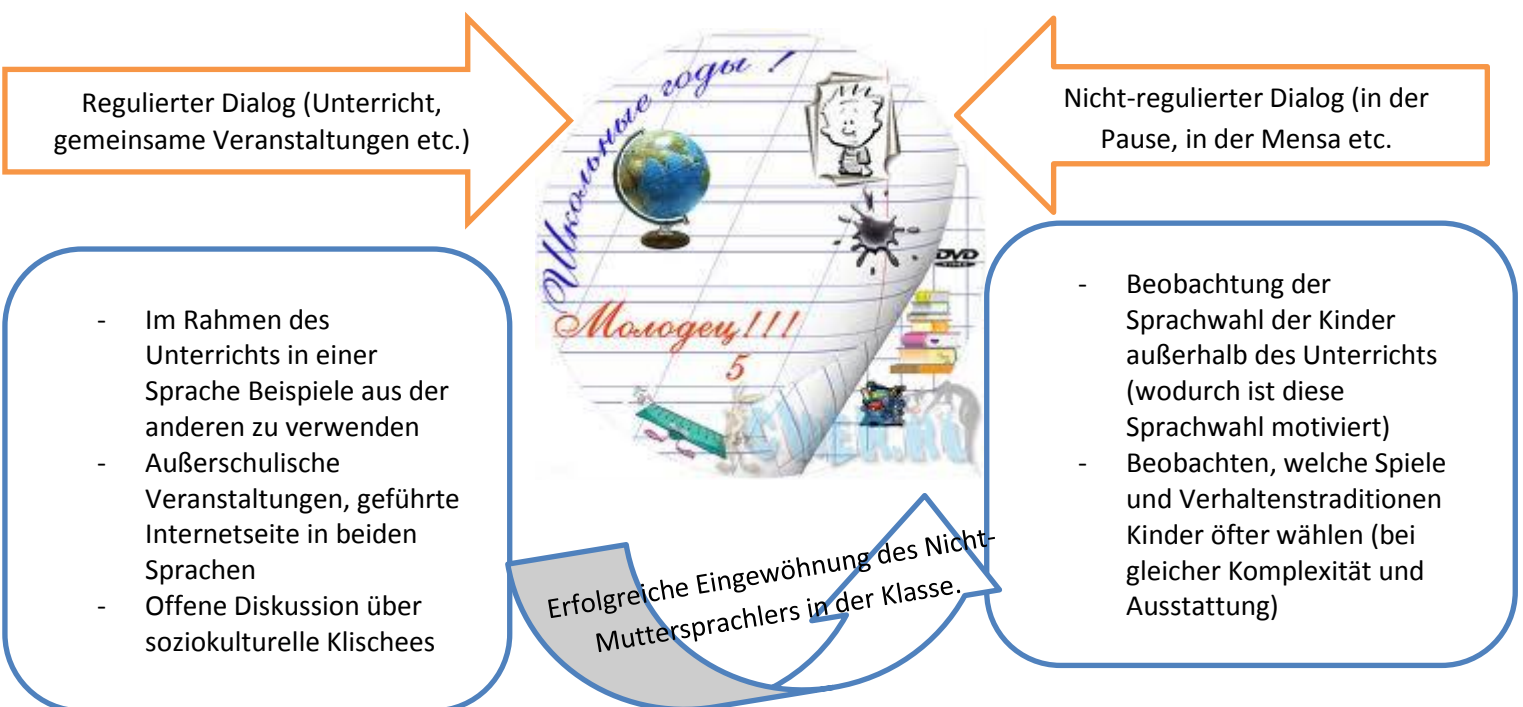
Regulierter Dialog (Unterricht, gemeinsame Veranstaltungen etc.)

Школьные годы !

Молодец!!!
5

DVD

Nicht-regulierter Dialog (in der Pause, in der Mensa etc.

- Im Rahmen des Unterrichts in einer Sprache Beispiele aus der anderen zu verwenden
- Außerschulische Veranstaltungen, geführte Internetseite in beiden Sprachen
- Offene Diskussion über soziokulturelle Klischees

- Beobachtung der Sprachwahl der Kinder außerhalb des Unterrichts (wodurch ist diese Sprachwahl motiviert)
- Beobachten, welche Spiele und Verhaltenstraditionen Kinder öfter wählen (bei gleicher Komplexität und Ausstattung)

Erfolgreiche Eingewöhnung des Nicht-Muttersprachlers in der Klasse.